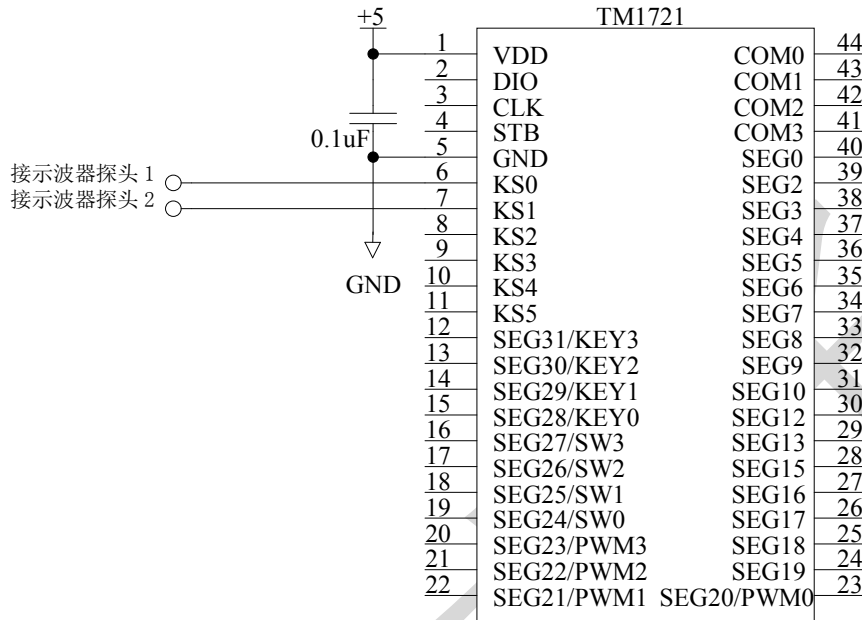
+5

TM1721

0.1uF

接示波器探头 1
接示波器探头 2

GND

1 VDD
2 DIO
3 CLK
4 STB
5 GND
6 KS0
7 KS1
8 KS2
9 KS3
10 KS4
11 KS5
12 SEG31/KEY3
13 SEG30/KEY2
14 SEG29/KEY1
15 SEG28/KEY0
16 SEG27/SW3
17 SEG26/SW2
18 SEG25/SW1
19 SEG24/SW0
20 SEG23/PWM3
21 SEG22/PWM2
22 SEG21/PWM1

COM0 44
COM1 43
COM2 42
COM3 41
SEG0 40
SEG2 39
SEG3 38
SEG4 37
SEG5 36
SEG6 35
SEG7 34
SEG8 33
SEG9 32
SEG10 31
SEG12 30
SEG13 29
SEG15 28
SEG16 27
SEG17 26
SEG18 25
SEG19 24
SEG20/PWM0 23